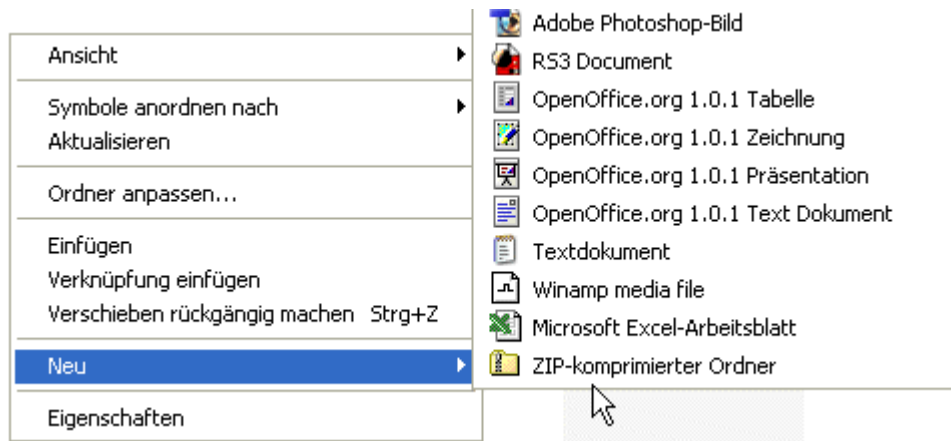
Ansicht

Symbole anordnen nach
Aktualisieren

Ordner anpassen...

Einfügen
Verknüpfung einfügen
Verschieben rückgängig machen Strg+Z

Neu

Eigenschaften

Adobe Photoshop-Bild
RS3 Document
OpenOffice.org 1.0.1 Tabelle
OpenOffice.org 1.0.1 Zeichnung
OpenOffice.org 1.0.1 Präsentation
OpenOffice.org 1.0.1 Text Dokument
Textdokument
Winamp media file
Microsoft Excel-Arbeitsblatt
ZIP-komprimierter Ordner